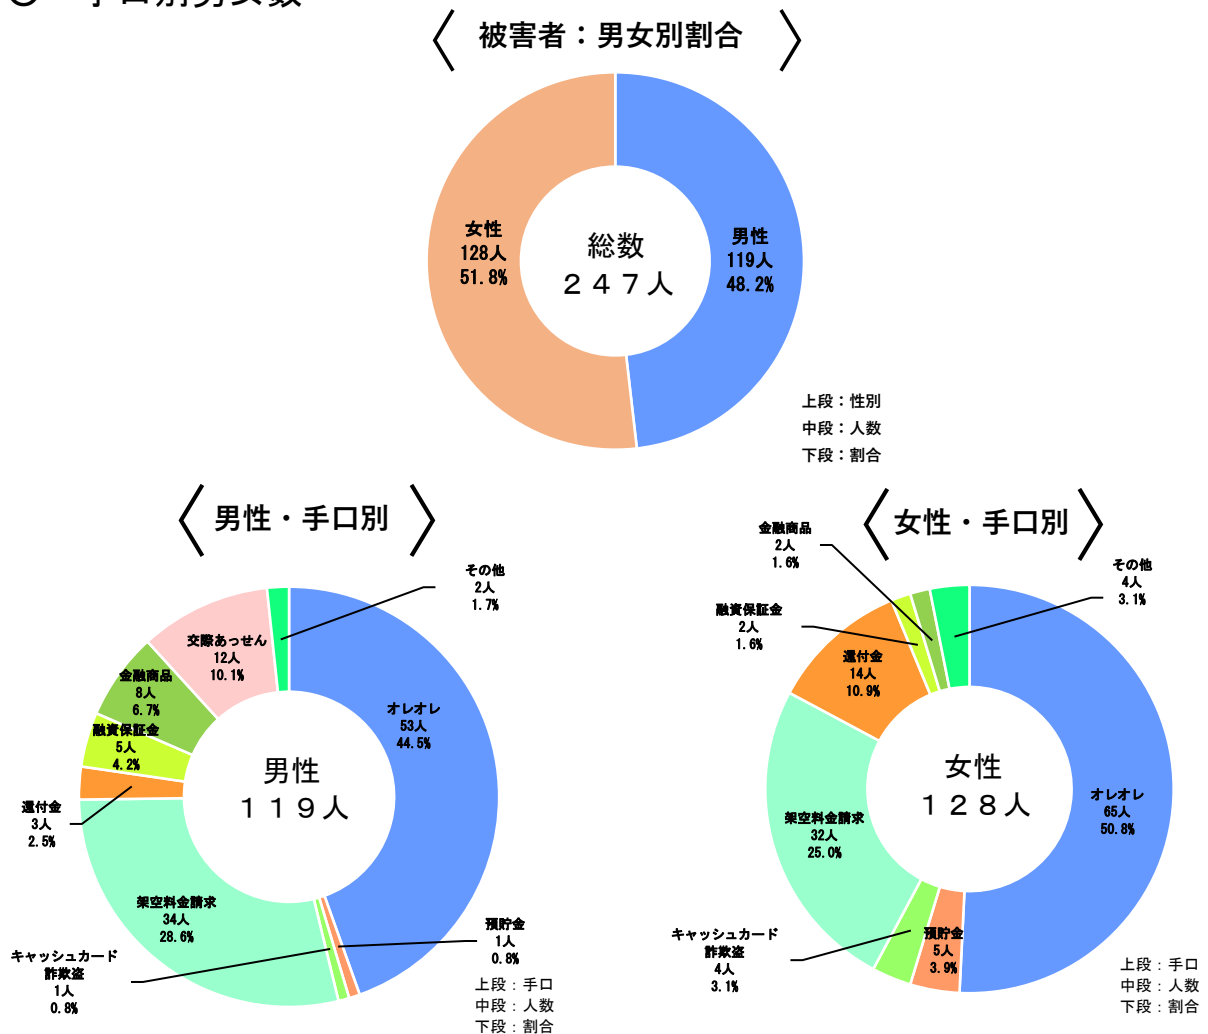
〈 被害者：男女別割合 〉

女性
128人
51.8%

総数
２４７人

男性
119人
48.2%

上段：性別
中段：人数
下段：割合

〈 男性・手口別 〉

その他
2人
1.7%

交際あっせん
12人
10.1%

金融商品
8人
6.7%

融資保証金
5人
4.2%

オレオレ
53人
44.5%

男性
１１９人

還付金
3人
2.5%

架空料金請求
34人
28.6%

預貯金
1人
0.8%

キャッシュカード
詐欺盗
1人
0.8%

上段：手口
中段：人数
下段：割合

〈 女性・手口別 〉

金融商品
2人
1.6%

その他
4人
3.1%

融資保証金
2人
1.6%

還付金
14人
10.9%

架空料金請求
32人
25.0%

女性
１２８人

オレオレ
65人
50.8%

キャッシュカード
詐欺盗
4人
3.1%

預貯金
5人
3.9%

上段：手口
中段：人数
下段：割合